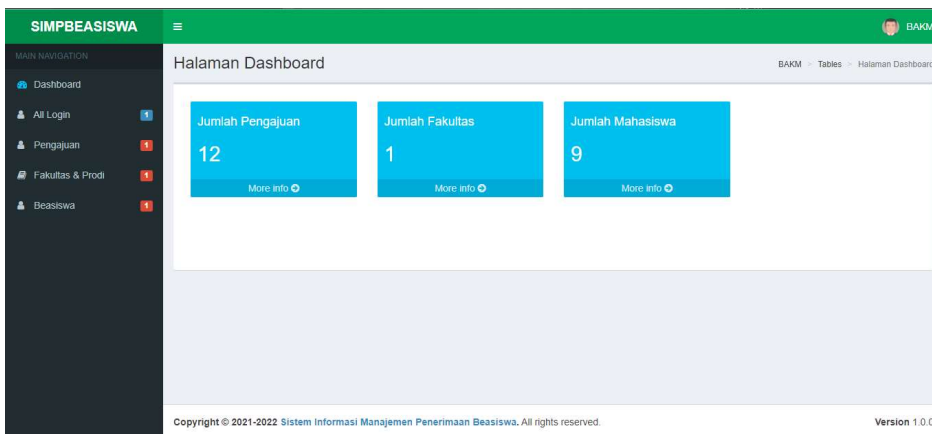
SIMPBEASISWA
≡
BAKM
MAIN NAVIGATION
Dashboard
All Login 1
Pengajuan 1
Fakultas & Prodi 1
Beasiswa 1

Halaman Dashboard
BAKM > Tables > Halaman Dashboard

Jumlah Pengajuan
12
More info

Jumlah Fakultas
1
More info

Jumlah Mahasiswa
9
More info

Copyright © 2021-2022 Sistem Informasi Manajemen Penerimaan Beasiswa. All rights reserved.
Version 1.0.0